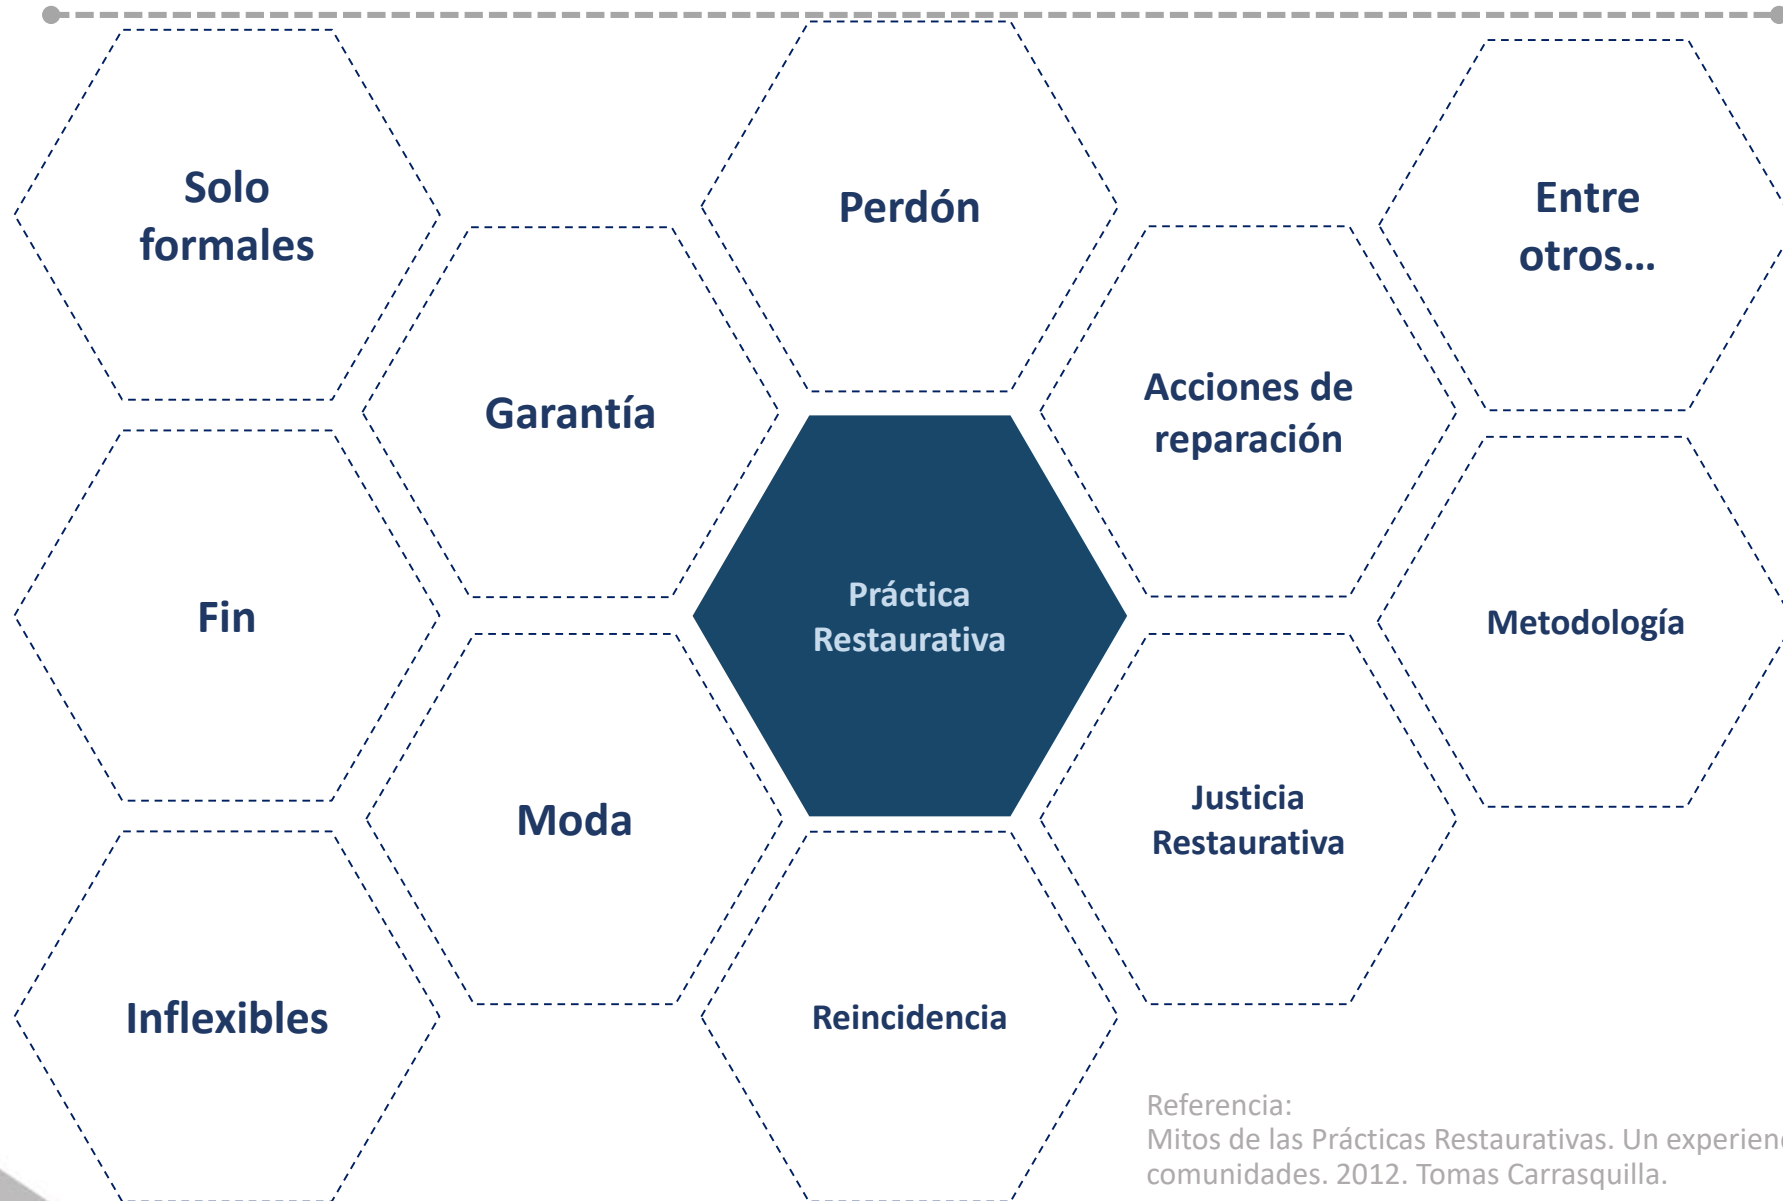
Solo formales

Perdón

Entre otros...

Garantía

Acciones de reparación

Práctica Restaurativa

Fin

Metodología

Moda

Justicia Restaurativa

Inflexibles

Reincidencia

Referencia:
Mitos de las Prácticas Restaurativas. Un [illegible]
comunidades. 2012. Tomas Carrasquilla.